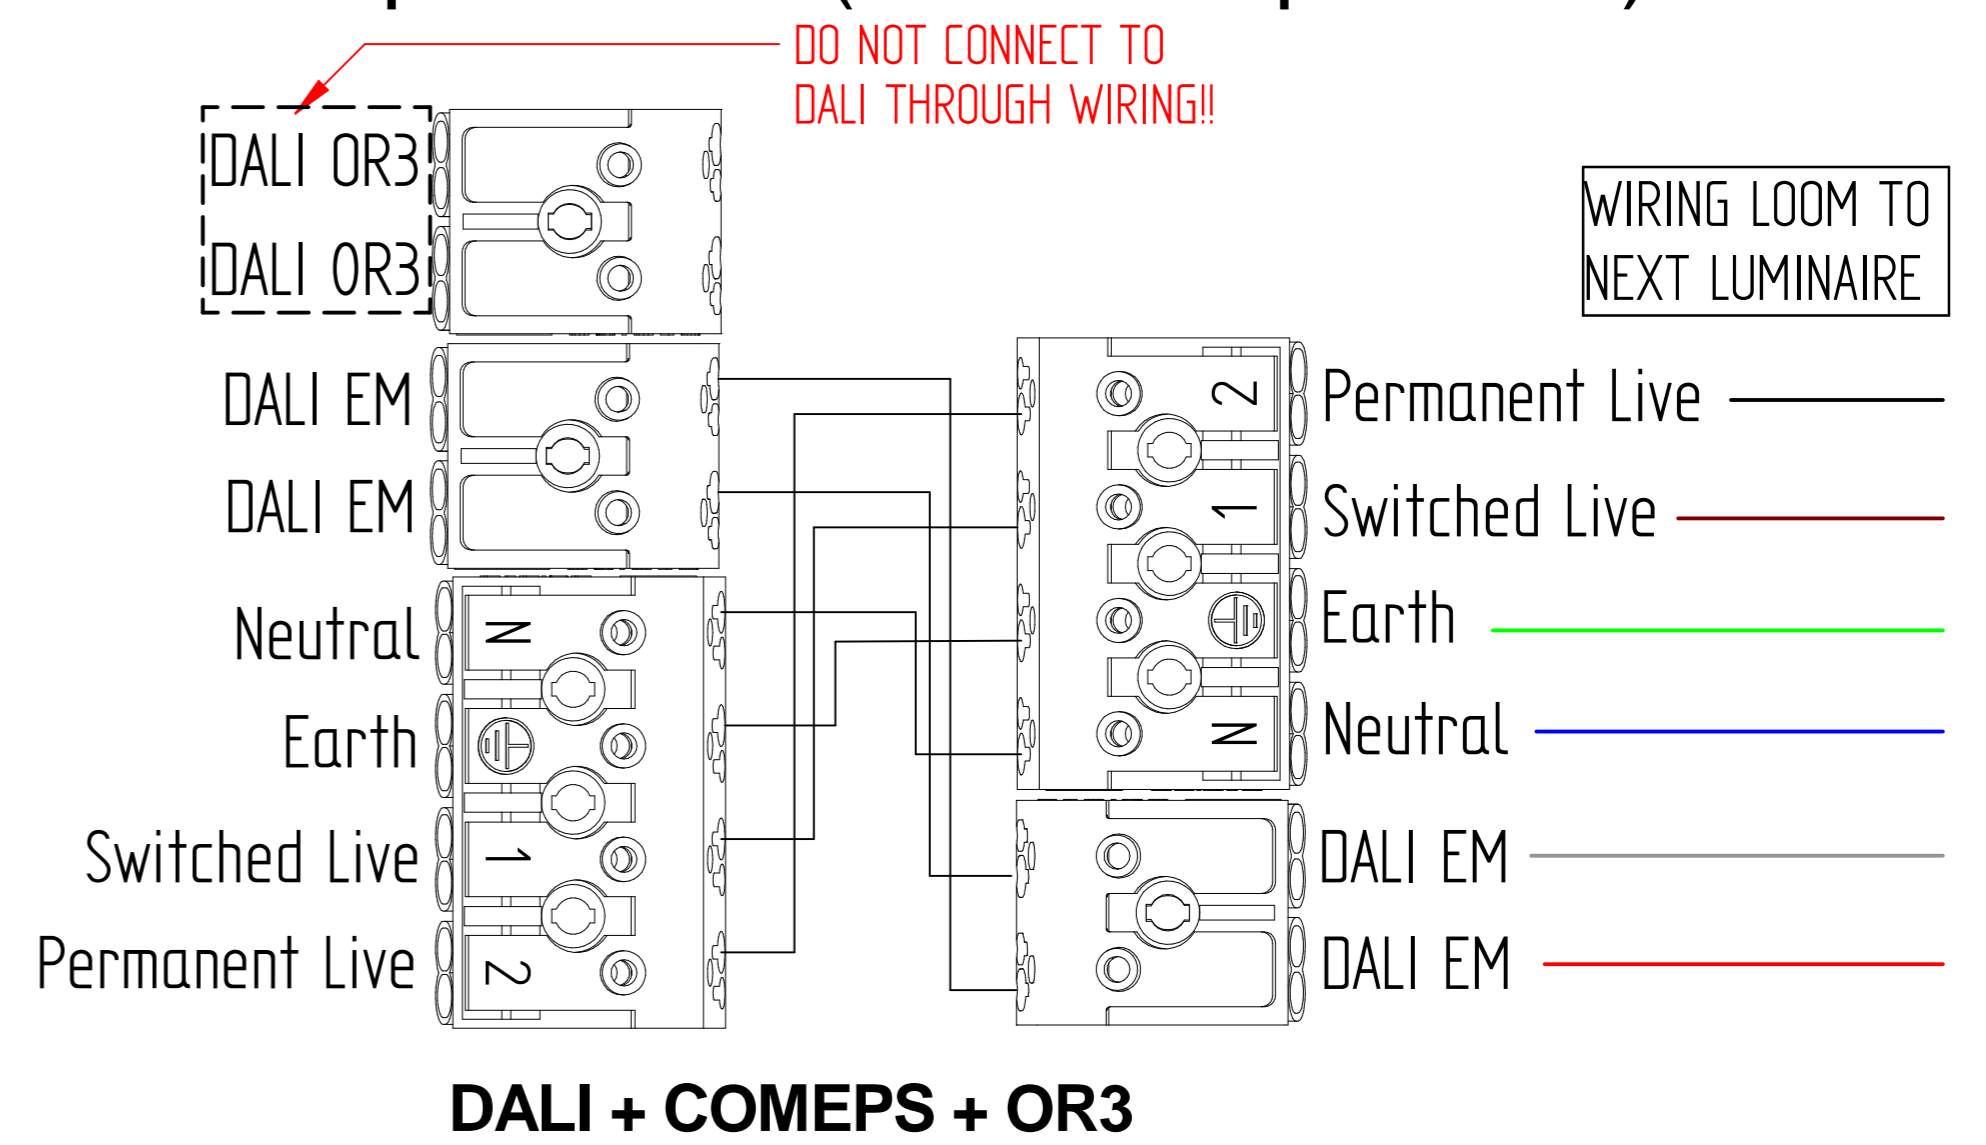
DO NOT CONNECT TO DALI THROUGH WIRING!!

DALI OR3
DALI OR3

WIRING LOOM TO NEXT LUMINAIRE

DALI EM
DALI EM
Neutral
N
Earth
Switched Live
1
Permanent Live
2

2
Permanent Live
1
Switched Live
Earth
N
Neutral
DALI EM
DALI EM

DALI + COMEPS + OR3